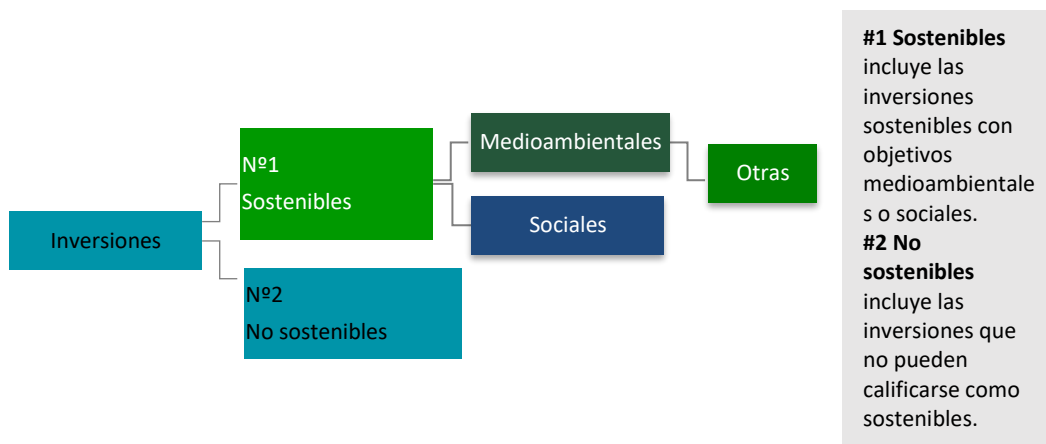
Inversiones

Nº1
Sostenibles

Nº2
No sostenibles

Medioambientales

Sociales

Otras

**#1 Sostenibles** incluye las inversiones sostenibles con objetivos medioambientales o sociales.
**#2 No sostenibles** incluye las inversiones que no pueden calificarse como sostenibles.